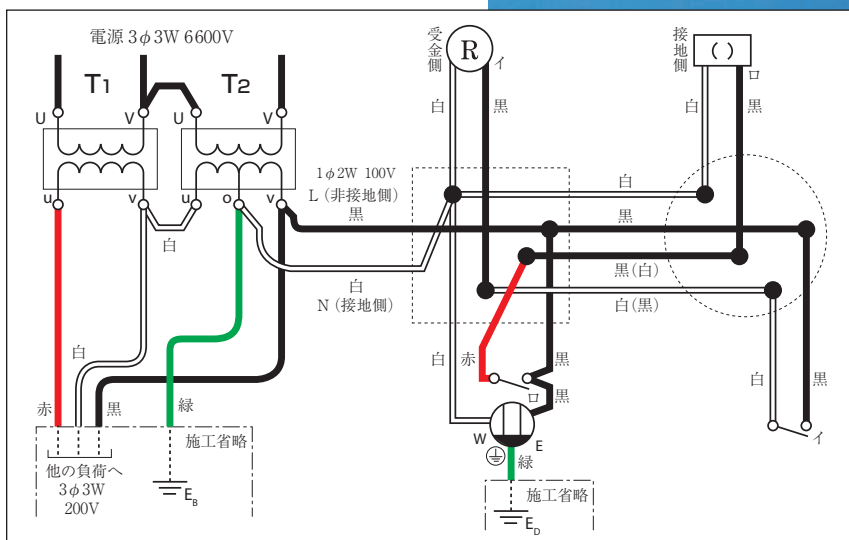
電源 3$\phi$3W 6600V

T1 T2

U V U V

u v o v

白

1$\phi$2W 100V
L（非接地側）
黒

白
N（接地側）

受金側 R イ

白 黒

接地側 ( ) ロ

白 黒

白

黒

黒(白)

白(黒)

白 赤 黒

ロ 黒

W E

緑

施工省略

$E_D$

白 黒

イ

白

赤 黒 緑

施工省略

他の負荷へ
3$\phi$3W
200V

$E_B$